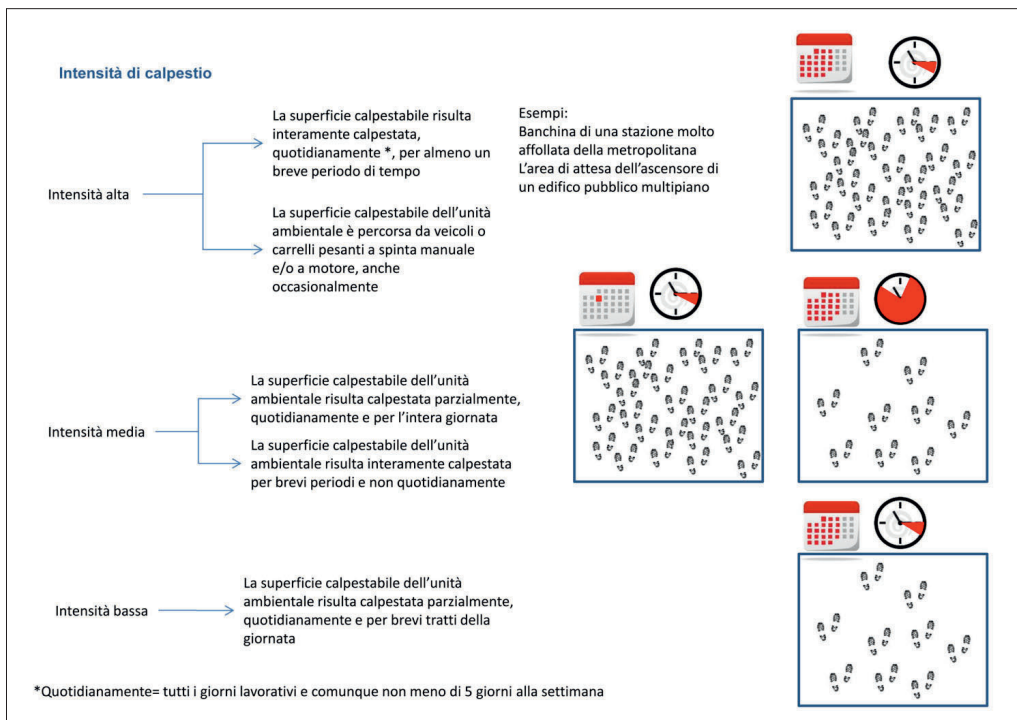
Intensità di calpestio

Intensità alta

La superficie calpestabile risulta interamente calpestata, quotidianamente *, per almeno un breve periodo di tempo

La superficie calpestabile dell'unità ambientale è percorsa da veicoli o carrelli pesanti a spinta manuale e/o a motore, anche occasionalmente

Esempi:
Banchina di una stazione molto affollata della metropolitana
L'area di attesa dell'ascensore di un edificio pubblico multipiano

Intensità media

La superficie calpestabile dell'unità ambientale risulta calpestata parzialmente, quotidianamente e per l'intera giornata

La superficie calpestabile dell'unità ambientale risulta interamente calpestata per brevi periodi e non quotidianamente

Intensità bassa

La superficie calpestabile dell'unità ambientale risulta calpestata parzialmente, quotidianamente e per brevi tratti della giornata

*Quotidianamente= tutti i giorni lavorativi e comunque non meno di 5 giorni alla settimana